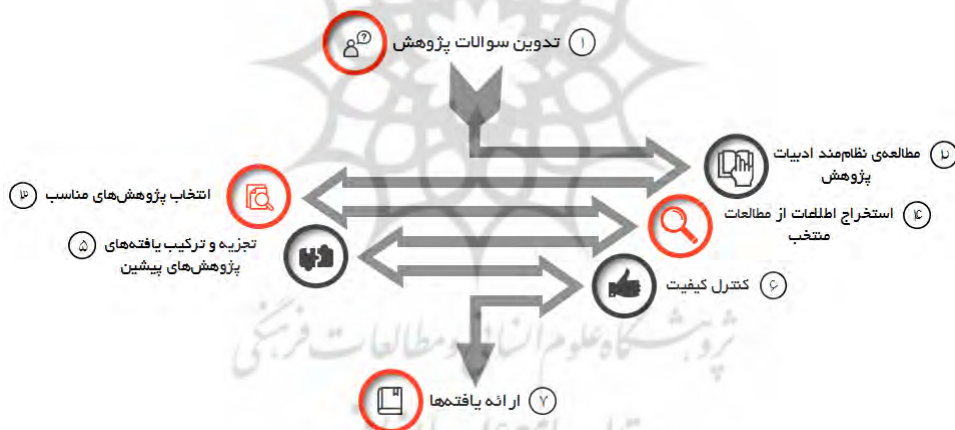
۱ تدوین سوالات پژوهش

۲ مطالعه‌ی نظام‌مند ادبیات پژوهش

۳ انتخاب پژوهش‌های مناسب

۴ استخراج اطلاعات از مطالعات منتخب

۵ تجزیه و ترکیب یافته‌های پژوهش‌های پیشین

۶ کنترل کیفیت

۷ ارائه یافته‌ها

پژوهشگاه علوم انسانی و مطالعات فرهنگی